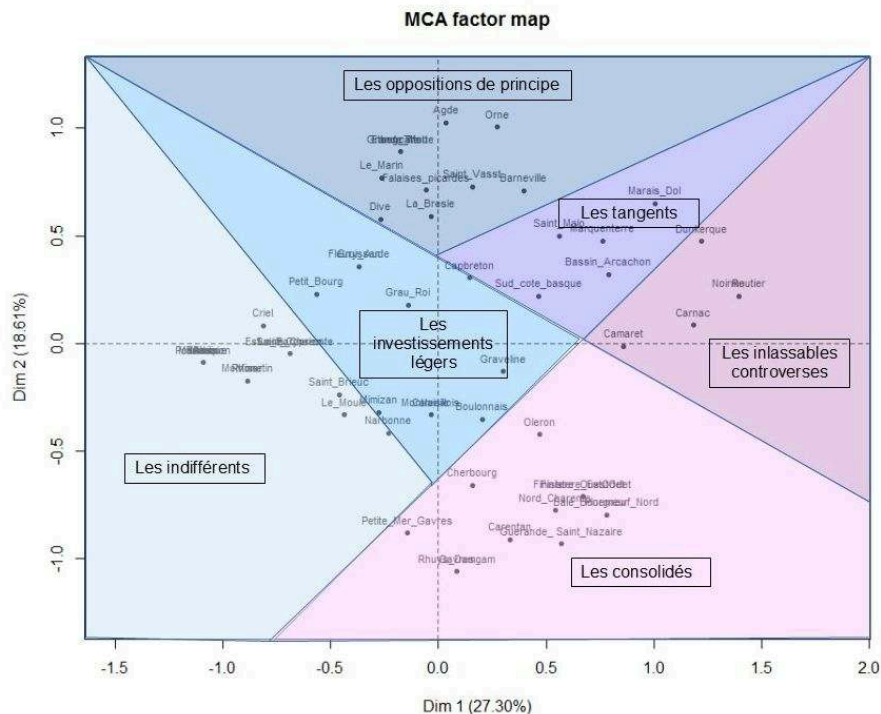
MCA factor map

Les oppositions de principe

Agde
Orne
Le_Marin
Falaises_picardes
Saint_Vaast
Barneville
Dive
La_Bresle
Marais_Dol
Les tangents
Saint_Malo
Marquenterre
Dunkerque
Petit_Bourg
Capbreton
Bassin_Arcachon
Sud_cote_basque
Noirmoutier
Grau_Roi
Carnac
Criel
Les investissements légers
Camaret
Gravelines
Les inlassables controverses
Saint_Brieuc
Le_Moule
Mimizan
Narbonne
Boulonnais
Oleron
Les indifférents
Cherbourg
Nord_Charente
Petite_Mer_Gavres
Carentan
Guerande_Saint_Nazaire
Les consolidés

Dim 2 (18.61%)
1.0
0.5
0.0
-0.5
-1.0

-1.5
-1.0
-0.5
0.0
0.5
1.0
1.5
2.0
Dim 1 (27.30%)